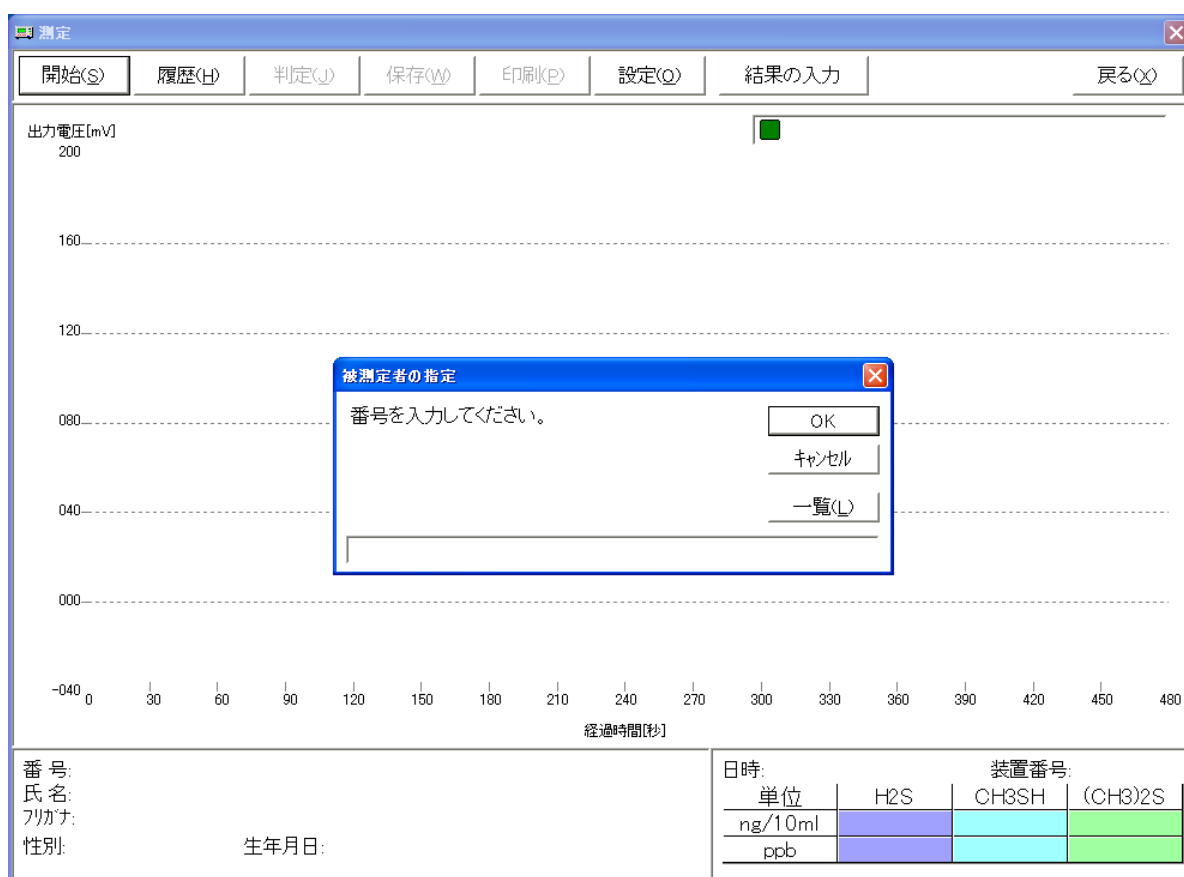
測定

開始(S) 履歴(H) 判定(J) 保存(W) 印刷(P) 設定(O) 結果の入力 戻る(X)

出力電圧[mV]
200
160
120
080
040
000
-040

0 30 60 90 120 150 180 210 240 270 300 330 360 390 420 450 480

経過時間[秒]

被測定者の指定
番号を入力してください。
OK
キャンセル
一覧(L)

番 号:
氏 名:
フリガナ:
性別: 生年月日:

日時: 装置番号:

| 単位 | H2S | CH3SH | (CH3)2S |
|---|---|---|---|
| ng/10ml | | | |
| ppb | | | |